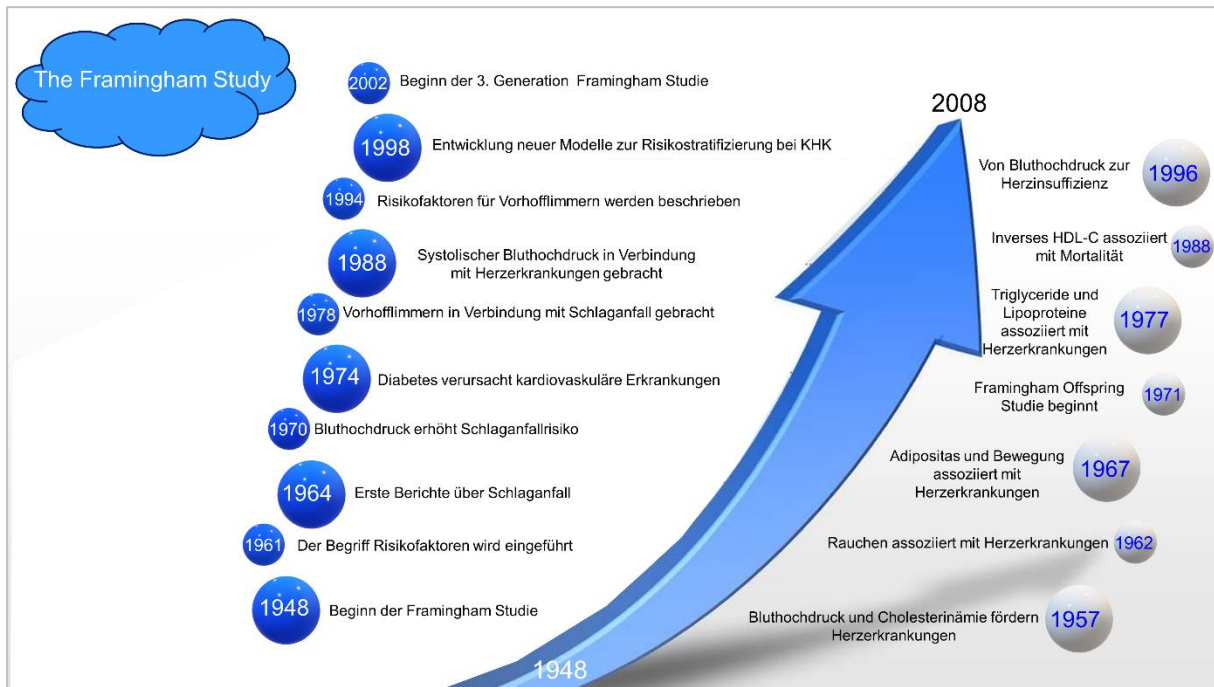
The Framingham Study

2002 Beginn der 3. Generation Framingham Studie

1998 Entwicklung neuer Modelle zur Risikostratifizierung bei KHK

1994 Risikofaktoren für Vorhofflimmern werden beschrieben

1988 Systolischer Bluthochdruck in Verbindung mit Herzerkrankungen gebracht

1978 Vorhofflimmern in Verbindung mit Schlaganfall gebracht

1974 Diabetes verursacht kardiovaskuläre Erkrankungen

1970 Bluthochdruck erhöht Schlaganfallrisiko

1964 Erste Berichte über Schlaganfall

1961 Der Begriff Risikofaktoren wird eingeführt

1948 Beginn der Framingham Studie

2008

1948

Von Bluthochdruck zur Herzinsuffizienz 1996

Inverses HDL-C assoziiert mit Mortalität 1988

Triglyceride und Lipoproteine assoziiert mit Herzerkrankungen 1977

Framingham Offspring Studie beginnt 1971

Adipositas und Bewegung assoziiert mit Herzerkrankungen 1967

Rauchen assoziiert mit Herzerkrankungen 1962

Bluthochdruck und Cholesterinämie fördern Herzerkrankungen 1957